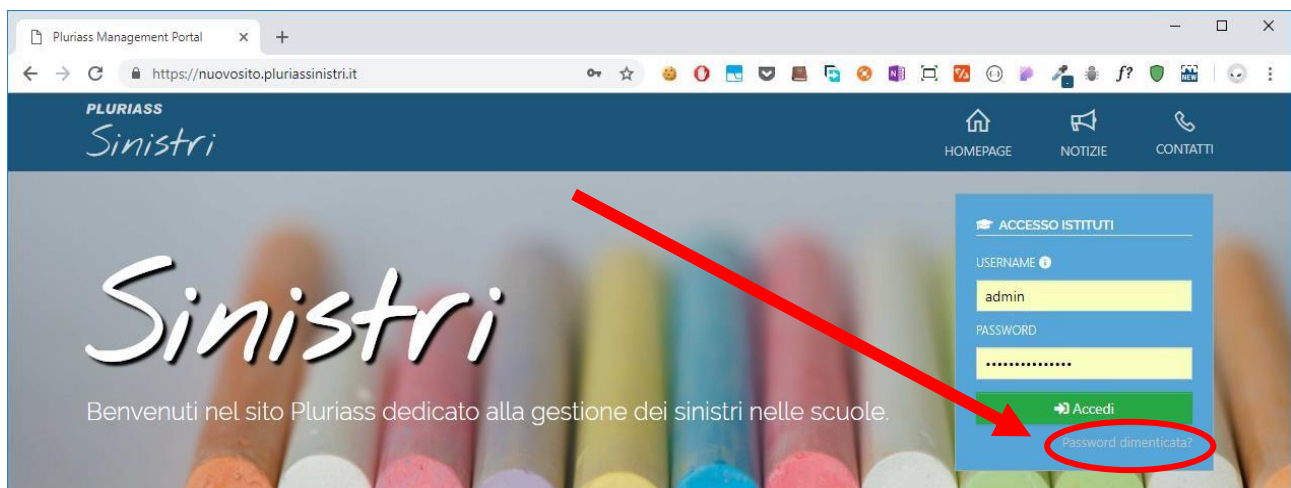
Pluriass Management Portal

https://nuovosito.pluriassinistri.it

f?

NEW

PLURIASS
Sinistri

HOMEPAGE
NOTIZIE
CONTATTI

Sinistri

Benvenuti nel sito Pluriass dedicato alla gestione dei sinistri nelle scuole.

ACCESSO ISTITUTI

USERNAME

admin

PASSWORD

•••••••••••••••

Accedi

Password dimenticata?